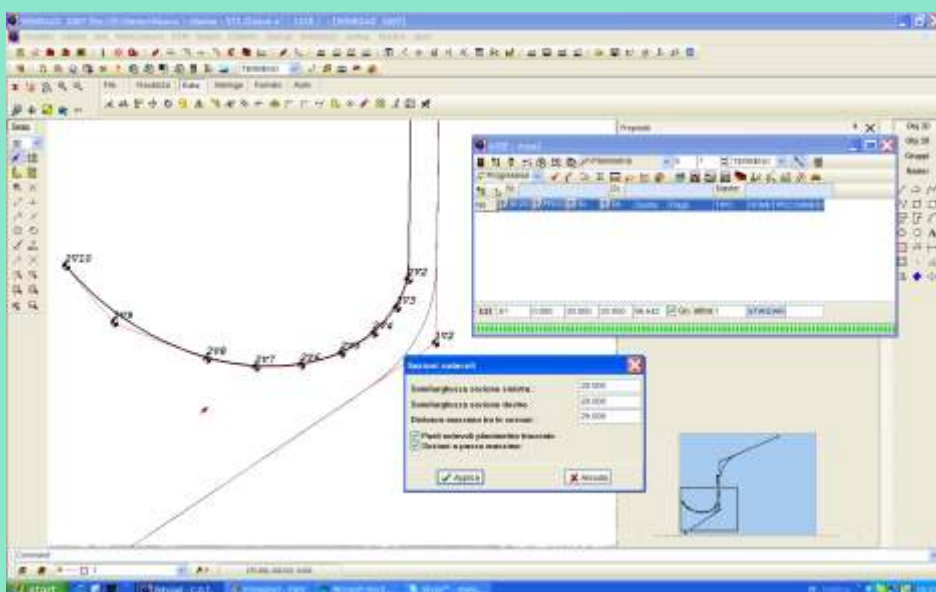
File Visualizza Assi Sezioni Formato Aiuto

Proprietà

2V10

2V9

2V8

2V7

2V6

2V5

2V4

2V3

2V2

2V2

Sezioni naturali

Semilarghezza sezione sinistra 20.000

Semilarghezza sezione destra 20.000

Distanza massima tra le sezioni 25.000

Punti notevoli planimetria tracciato

Sezioni a passo massimo

Applica

Annulla

Comandi

start